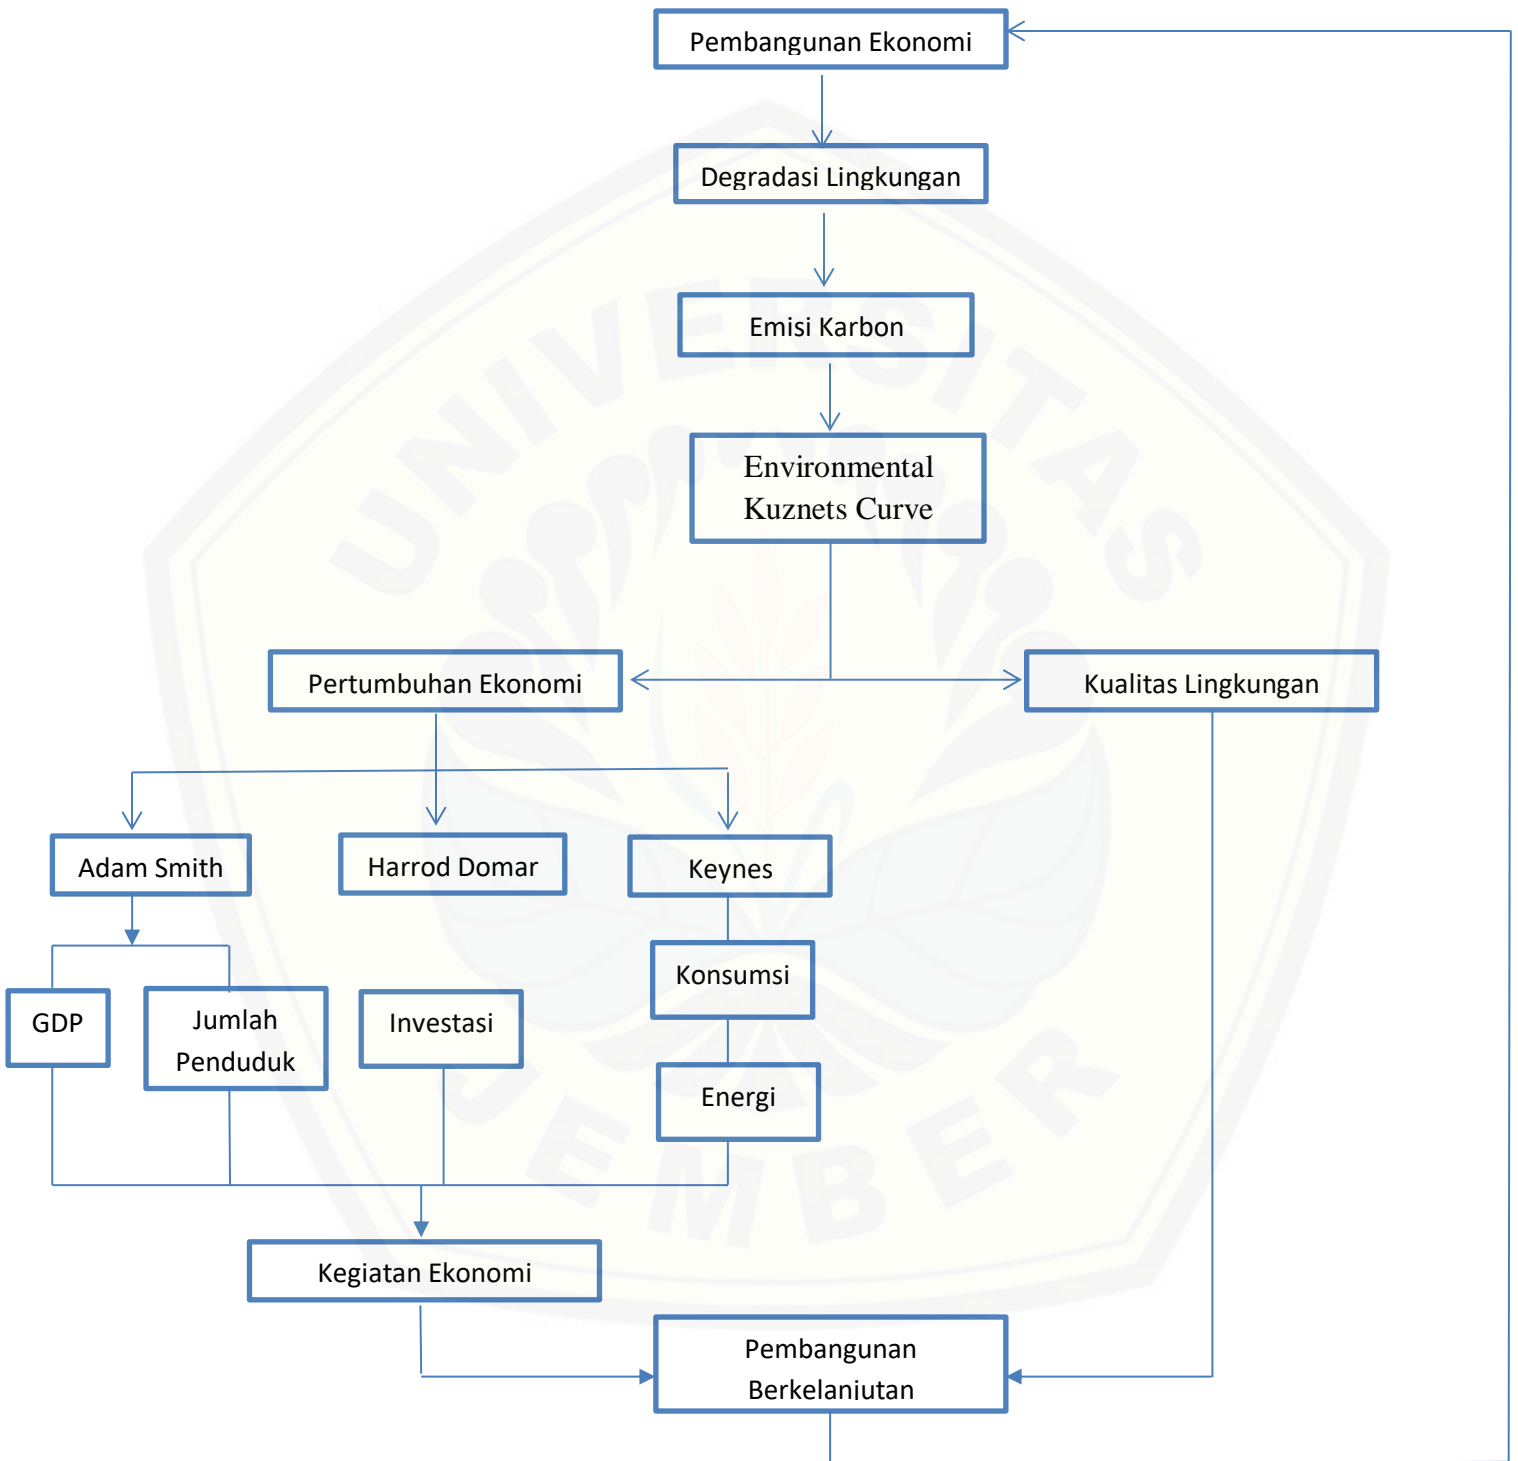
Pembangunan Ekonomi

Degradasi Lingkungan

Emisi Karbon

Environmental Kuznets Curve

Pertumbuhan Ekonomi

Kualitas Lingkungan

Adam Smith

Harrod Domar

Keynes

GDP

Jumlah Penduduk

Investasi

Konsumsi

Energi

Kegiatan Ekonomi

Pembangunan Berkelanjutan

UNIVERSITAS JEMBER